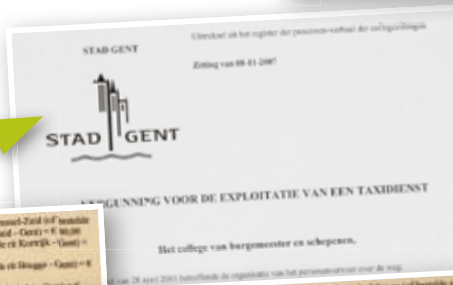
STAD GENT

Uittreksel uit het register der processen-verbaal der collegezittingen

Zitting van 08-01-2007

STAD GENT

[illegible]GUNNING VOOR DE EXPLOITATIE VAN EEN TAXIDIENST

Het college van burgemeester en schepenen,

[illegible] 28 april 2001 betreffende de exploitatie van het personenvervoer over de weg,

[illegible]ssel-Zuid (of Brussel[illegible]
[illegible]uid – Gent) = € 90,00
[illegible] rit Kortrijk – Gent) =
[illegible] rit Brugge – Gent) = €